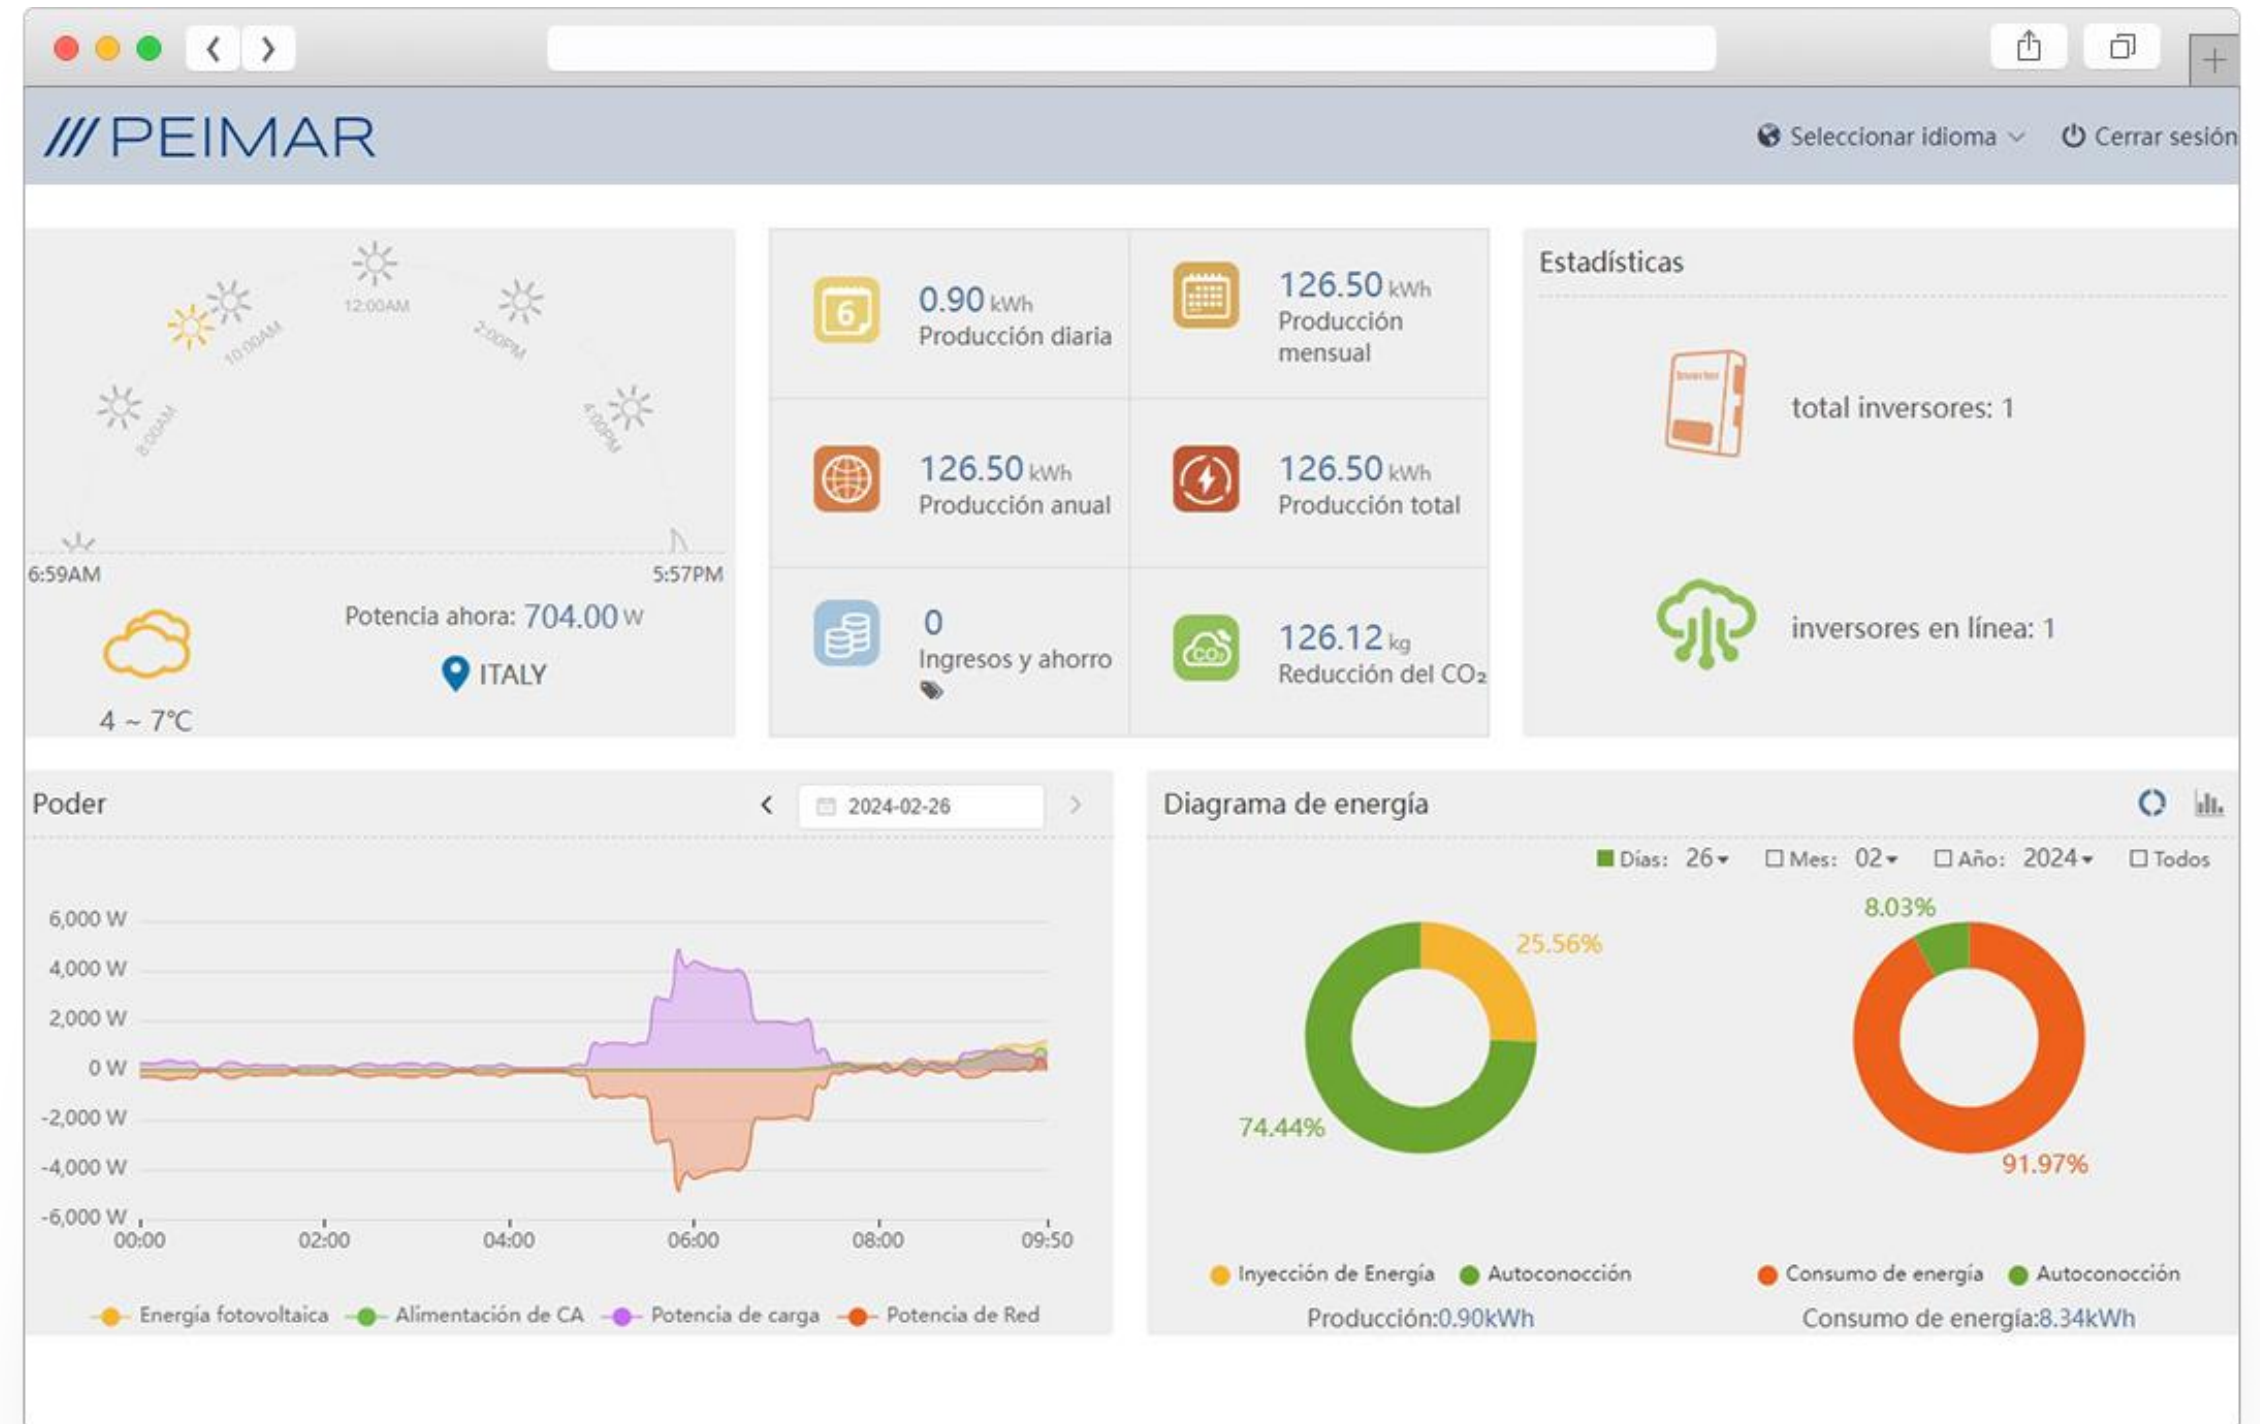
/// PEIMAR

Seleccionar idioma Cerrar sesión

12:00AM 10:00AM 2:00PM 8:00AM 4:00PM

6:59AM 5:57PM

Potencia ahora: 704.00 W

ITALY

4 ~ 7℃

0.90 kWh
Producción diaria

126.50 kWh
Producción mensual

126.50 kWh
Producción anual

126.50 kWh
Producción total

0
Ingresos y ahorro

126.12 kg
Reducción del $CO_2$

Estadísticas

total inversores: 1

inversores en línea: 1

Poder

2024-02-26

6,000 W
4,000 W
2,000 W
0 W
-2,000 W
-4,000 W
-6,000 W

00:00 02:00 04:00 06:00 08:00 09:50

Energía fotovoltaica Alimentación de CA Potencia de carga Potencia de Red

Diagrama de energía

Días: 26 Mes: 02 Año: 2024 Todos

25.56%
74.44%
8.03%
91.97%

Inyección de Energía Autoconocción
Producción:0.90kWh

Consumo de energía Autoconocción
Consumo de energía:8.34kWh